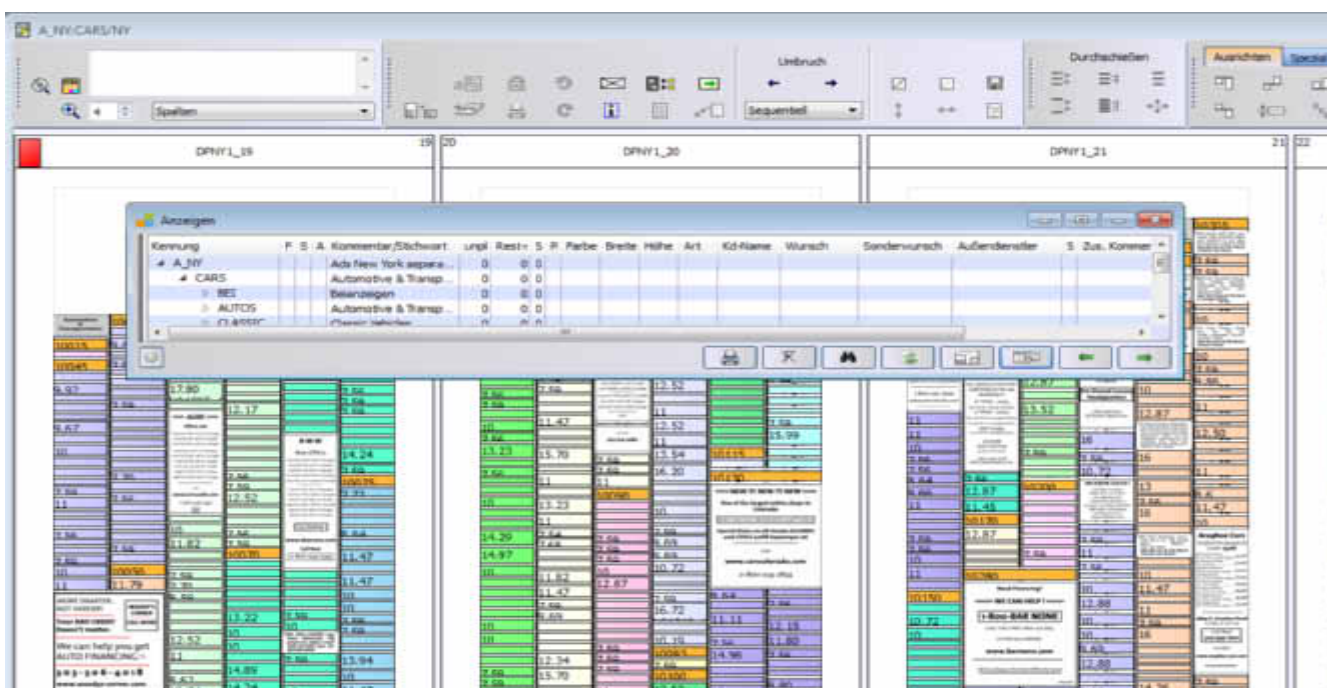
A_NY:CARS/NY

Spalten

Umbruch

Sequentiell

Durchschießen

Ausrichten

DPNY1_19

19 | 20

DPNY1_20

DPNY1_21

21 | 22

Anzeigen

| Kennung | F | S | A | Kommentar/Stichwort | unpl | Rest | S | P | Farbe | Breite | Höhe | Art | Kd-Name | Wunsch | Sonderwunsch | Außendienstler | S | Zus. Kommen |
|---|---|---|---|---|---|---|---|---|---|---|---|---|---|---|---|---|---|---|
| A_NY | | | | Ads New York separa... | 0 | 0 | 0 | | | | | | | | | | | |
| CARS | | | | Automotive & Transp... | 0 | 0 | 0 | | | | | | | | | | | |
| BEI | | | | Beianzeigen | 0 | 0 | 0 | | | | | | | | | | | |
| AUTOS | | | | Automotive & Transp... | 0 | 0 | 0 | | | | | | | | | | | |
| CLASSIC | | | | Classic Vehicles | 0 | 0 | 0 | | | | | | | | | | | |

17.80
12.17
8.47
14.24
12.52
11.82
11.47
11.79
11.47
13.22
12.52
14.89
13.94
We can help you get AUTO FINANCING
12.52
11.42
15.70
13.23
16.20
12.52
13.54
14.29
14.97
11.82
11.47
12.87
16.72
10.72
11.11
12.34
15.70
14.96
12.15
11.80
15.99
12.87
11.45
12.87
13.52
10.72
12.87
11.47
12.88
12.88
12.50
11.42
1-800-BAR NONE
www.barnone.com
www.carsoutlet.com